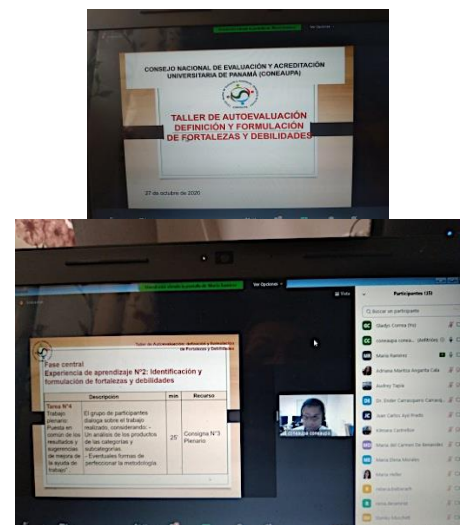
CONSEJO NACIONAL DE EVALUACIÓN Y ACREDITACIÓN UNIVERSITARIA DE PANAMÁ (CONEAUPA)

TALLER DE AUTOEVALUACIÓN DEFINICIÓN Y FORMULACIÓN DE FORTALEZAS Y DEBILIDADES

27 de octubre de 2020

Ver Opciones

Taller de Autoevaluación: Definición y Formulación de Fortalezas y Debilidades

Fase central
Experiencia de aprendizaje N°2: Identificación y formulación de fortalezas y debilidades

| | Descripción | min | Recurso |
|---|---|---|---|
| Tarea N°4 Trabajo plenario: Puesta en común de los resultados y sugerencias de mejora de la ajusta de trabajo | El grupo de participantes dialoga sobre el trabajo realizado, considerando: - Un análisis de los productos de las categorías y subcategorías. - Eventuales formas de perfeccionar la metodología. | 25' | Consigna N°3 Plenario |

Participantes (25)

Buscar un participante

Gladys Correa (Yo)

coneaupa conea... (Anfitrión)

María Ramírez

Adriana Martínez Angarita Cala

Audrey Tapia

Dr. Eisler Camargo Camarg...

Juan Carlos Ayú Prado

Vanesa Contreras

María del Carmen De Benavides

Elena Dona Morales

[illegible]

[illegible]

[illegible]

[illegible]